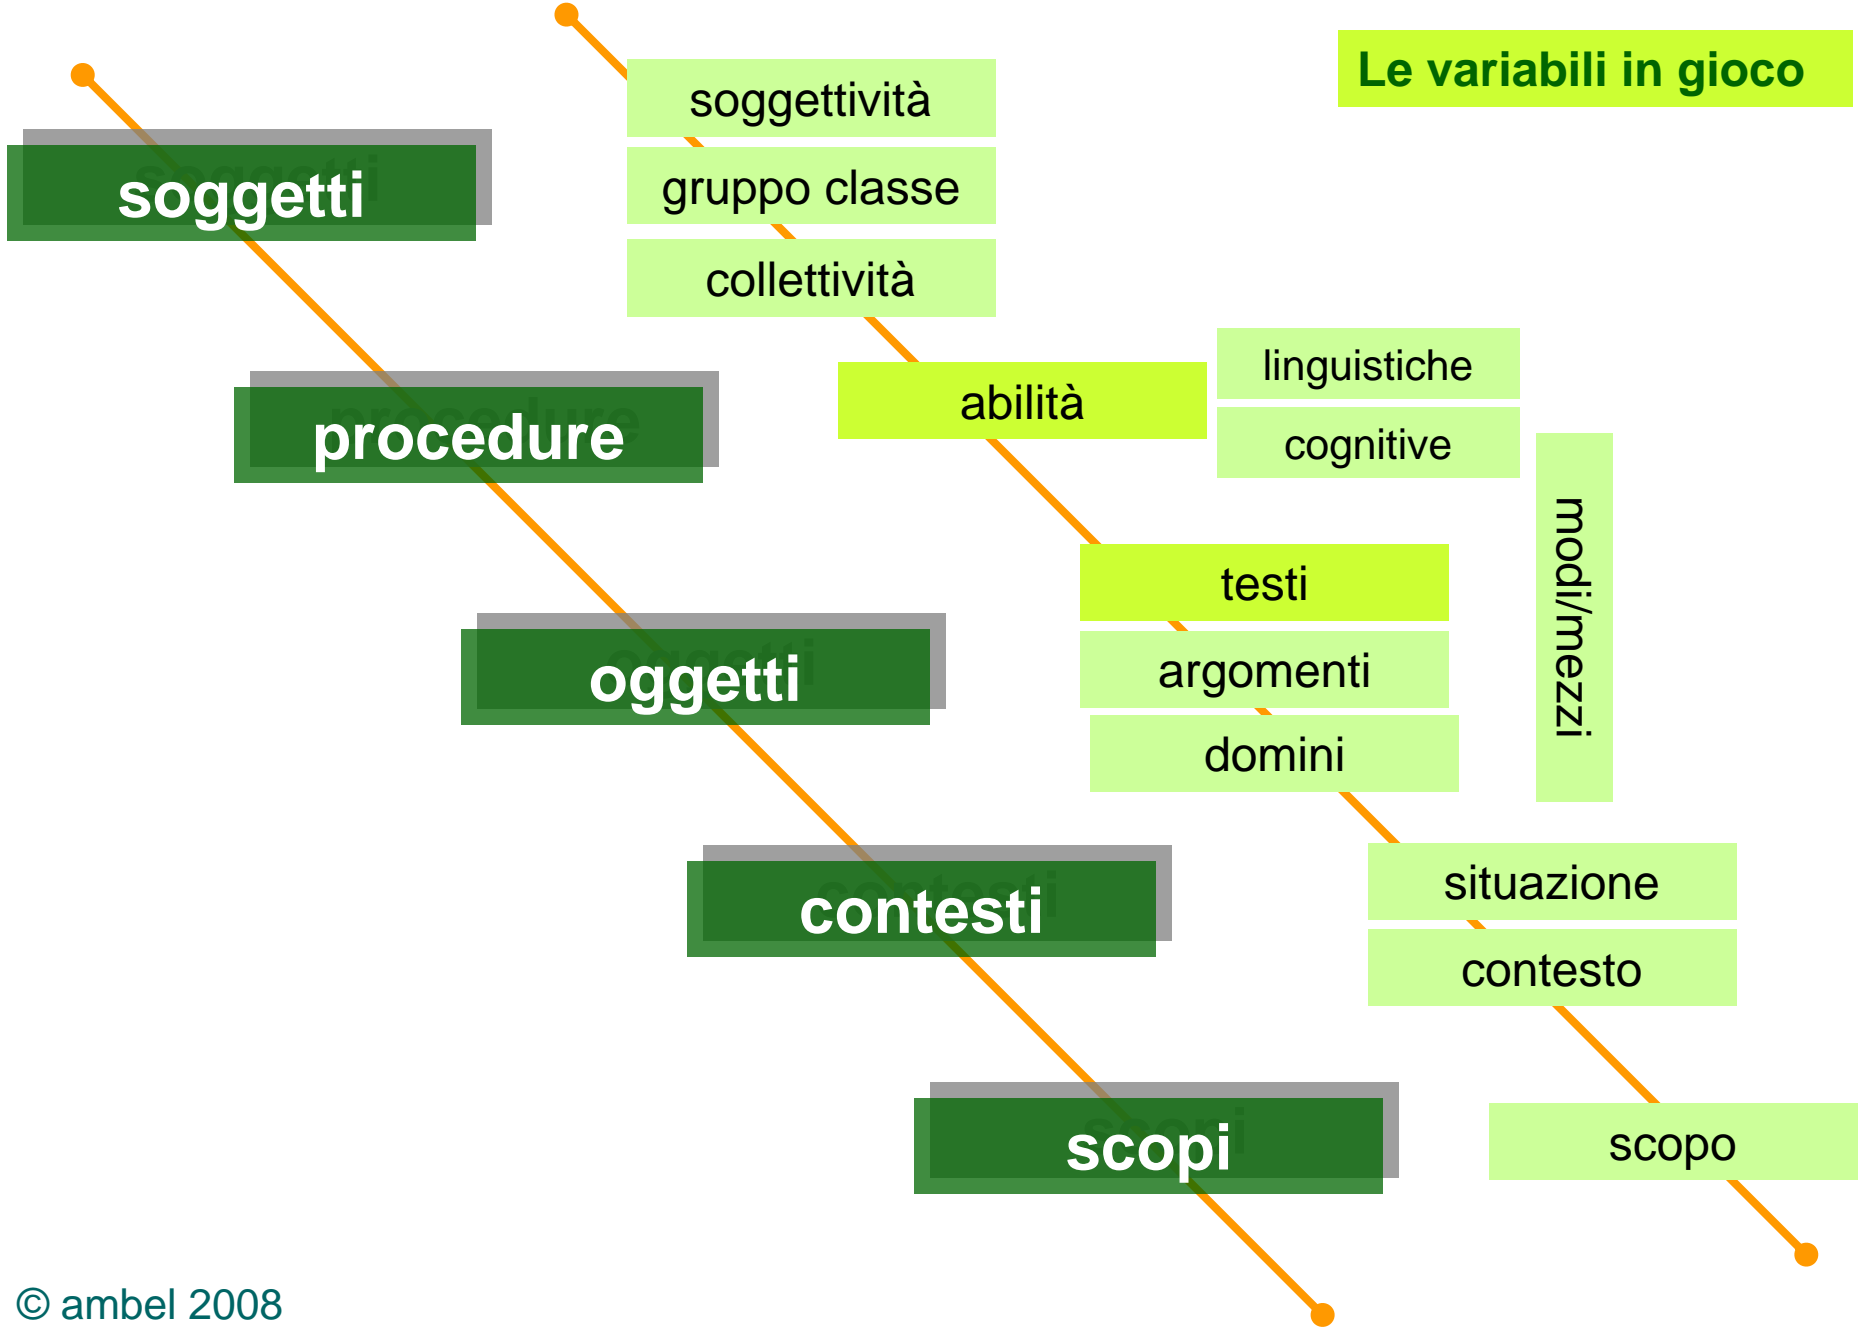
Le variabili in gioco

soggetti

procedure

oggetti

contesti

scopi

soggettività

gruppo classe

collettività

abilità

linguistiche

cognitive

testi

argomenti

domini

modi/mezzi

situazione

contesto

scopo

© ambel 2008